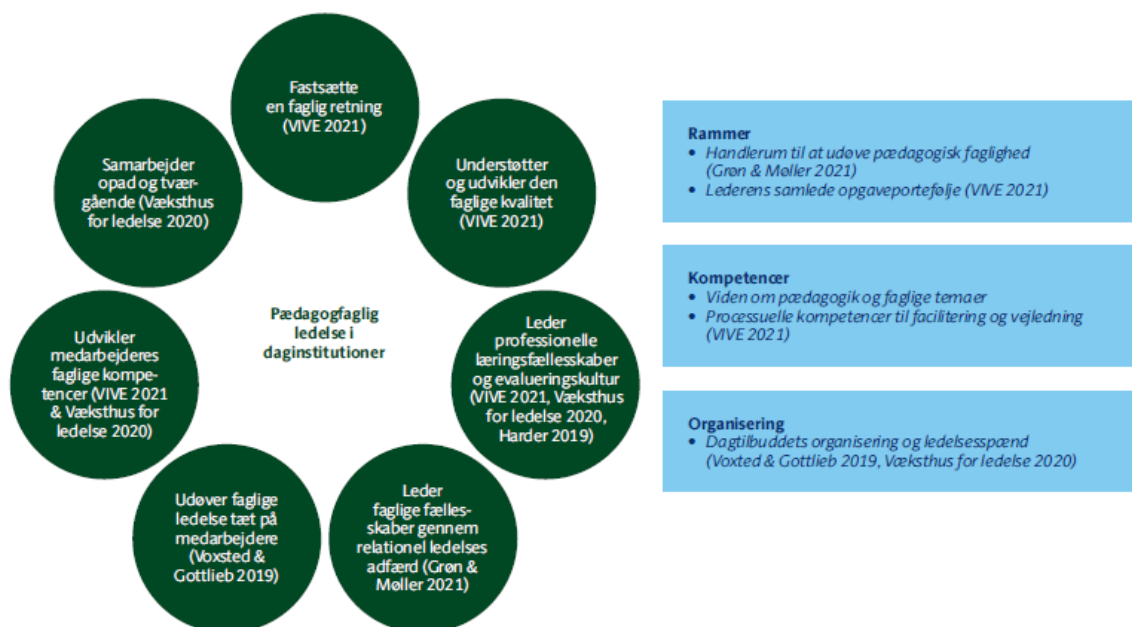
Fastsætte en faglig retning (VIVE 2021)

Understøtter og udvikler den faglige kvalitet (VIVE 2021)

Leder professionelle læringsfællesskaber og evalueringskultur (VIVE 2021, Væksthus for ledelse 2020, Harder 2019)

Leder faglige fællesskaber gennem relationel ledelses adfærd (Grøn & Møller 2021)

Udøver faglige ledelse tæt på medarbejdere (Voxsted & Gottlieb 2019)

Udvikler medarbejderes faglige kompetencer (VIVE 2021 & Væksthus for ledelse 2020)

Samarbejder opad og tværgående (Væksthus for ledelse 2020)

Pædagogfaglig ledelse i daginstitutioner

Rammer
• Handlerum til at udøve pædagogisk faglighed (Grøn & Møller 2021)
• Lederens samlede opgaveportefølje (VIVE 2021)

Kompetencer
• Viden om pædagogik og faglige temaer
• Processuelle kompetencer til facilitering og vejledning (VIVE 2021)

Organisering
• Dagtilbuddets organisering og ledelsesspænd (Voxted & Gottlieb 2019, Væksthus for ledelse 2020)